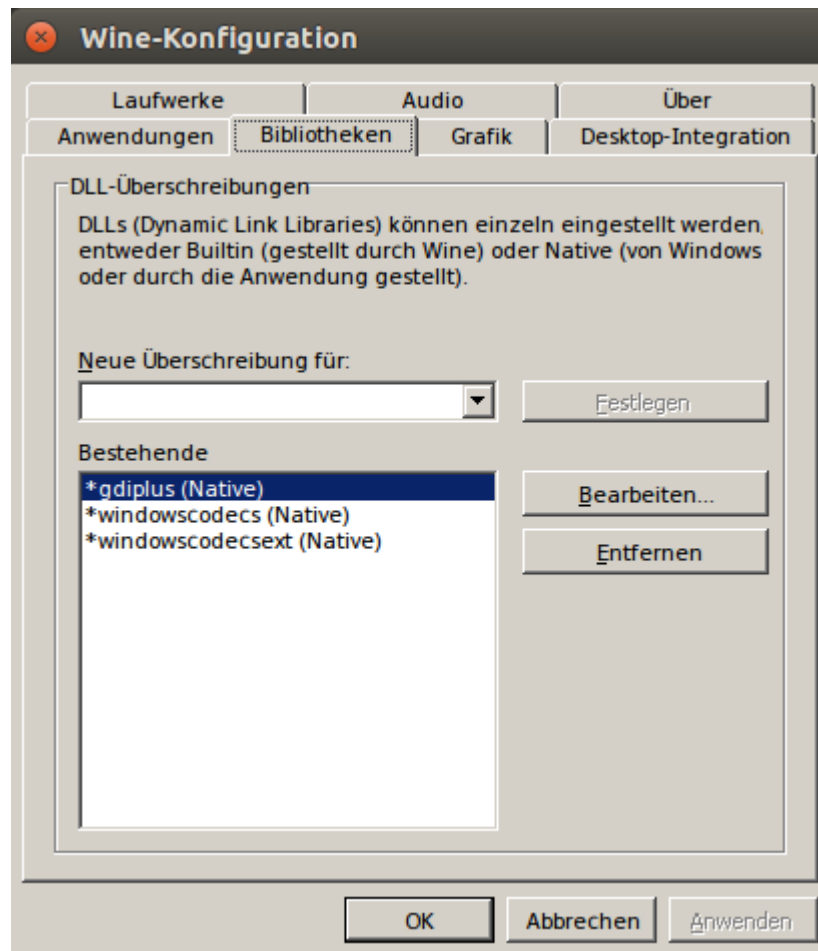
Wine-Konfiguration

Laufwerke
Audio
Über
Anwendungen
Bibliotheken
Grafik
Desktop-Integration

DLL-Überschreibungen

DLLs (Dynamic Link Libraries) können einzeln eingestellt werden, entweder Builtin (gestellt durch Wine) oder Native (von Windows oder durch die Anwendung gestellt).

Neue Überschreibung für:

Festlegen

Bestehende

*gdiplus (Native)
*windowscodecs (Native)
*windowscodecsext (Native)

Bearbeiten...

Entfernen

OK
Abbrechen
Anwenden